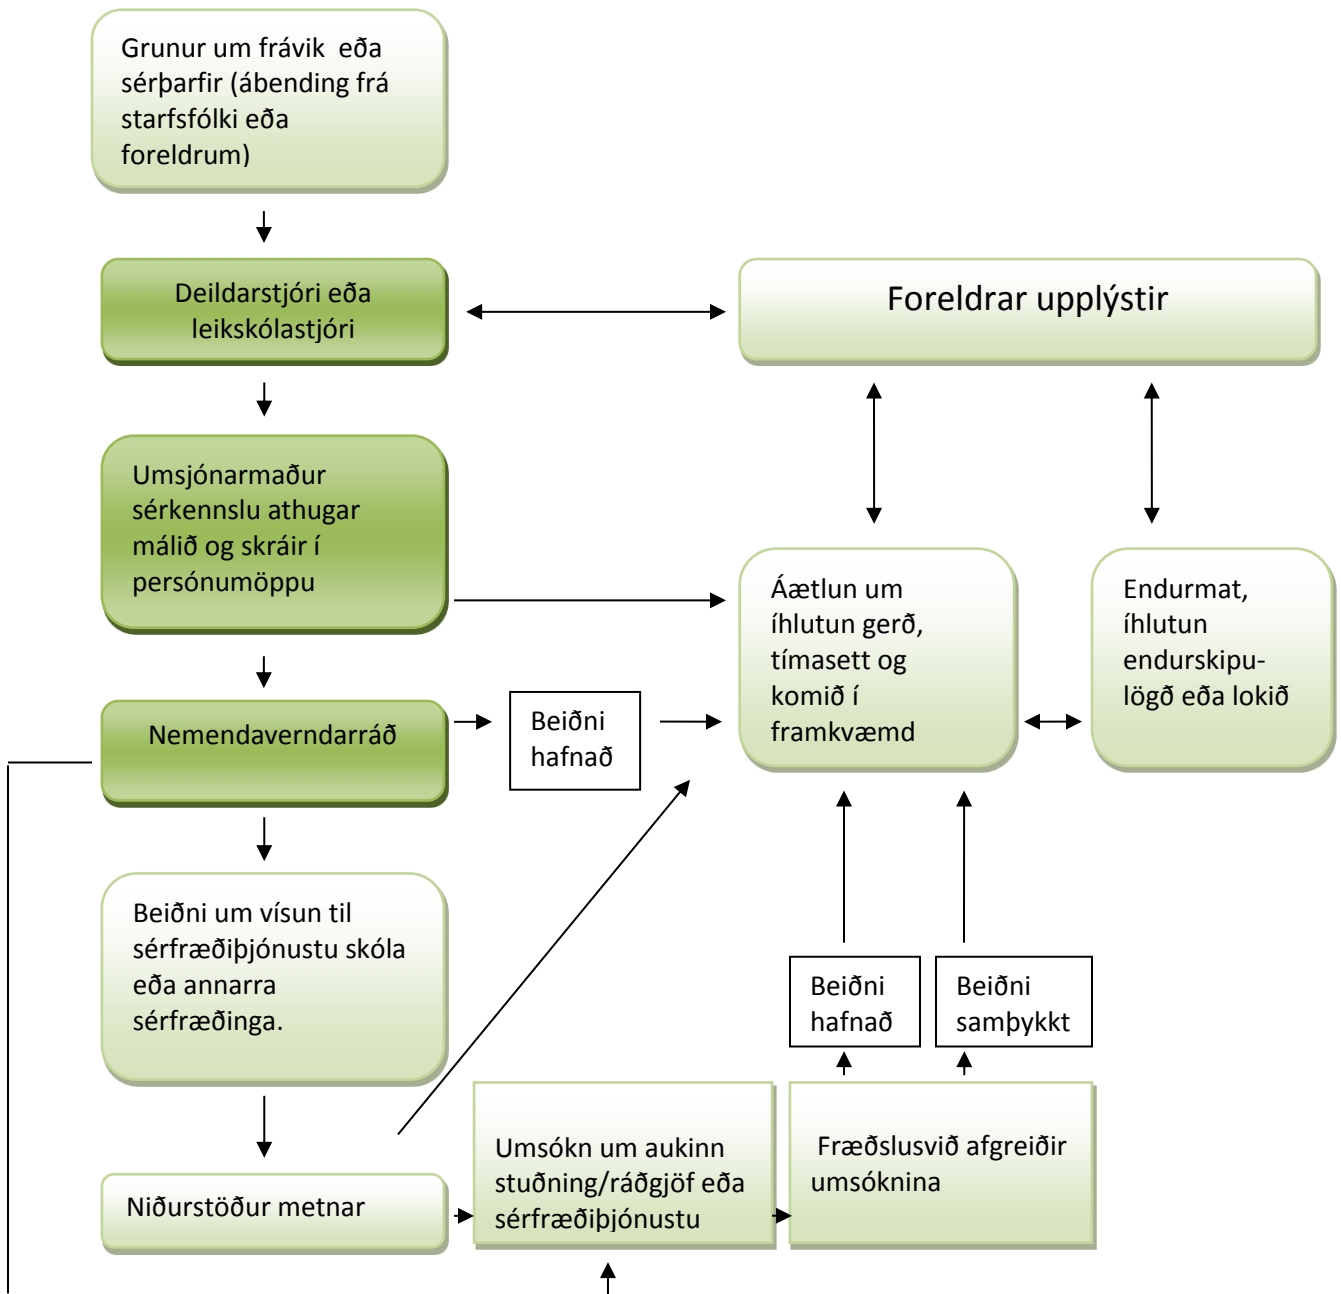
Grunur um frávik eða sérþarfir (ábending frá starfsfólki eða foreldrum)

Deildarstjóri eða leikskólastjóri

Foreldrar upplýstir

Umsjónarmaður sérkennslu athugar málið og skráir í persónumöppu

Áætlun um íhlutun gerð, tímasett og komið í framkvæmd

Endurmat, íhlutun endurskipulögð eða lokið

Nemendaverndarráð

Beiðni hafnað

Beiðni um vísun til sérfræðiþjónustu skóla eða annarra sérfræðinga.

Beiðni hafnað

Beiðni samþykkt

Niðurstöður metnar

Umsókn um aukinn stuðning/ráðgjöf eða sérfræðiþjónustu

Fræðslusvið afgreiðir umsóknina